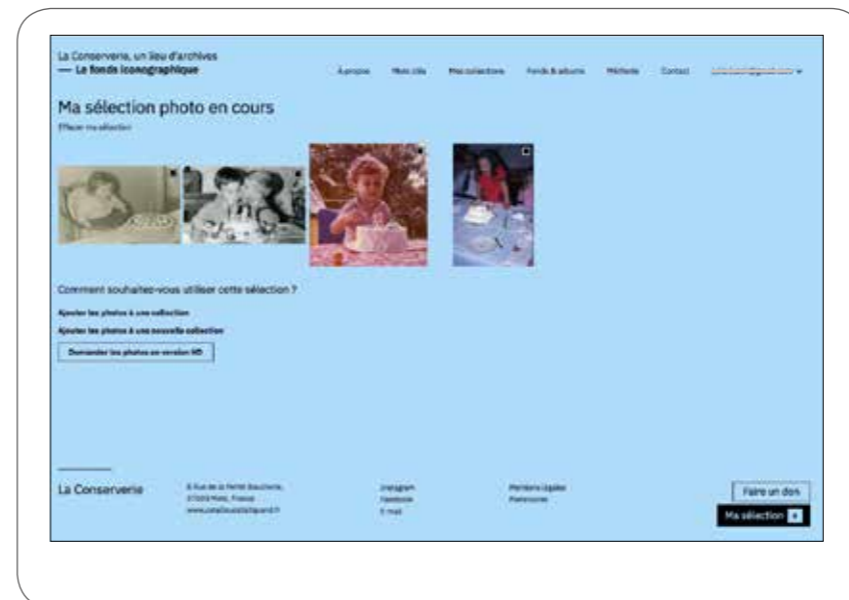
La Conserverie, un lieu d'archives
— Le fonds iconographique

À propos Mots clés Mes collections Fonds & albums Méthode Contact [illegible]

Ma sélection photo en cours
Effacer ma sélection

Comment souhaitez-vous utiliser cette sélection ?

Ajouter les photos à une collection
Ajouter les photos à une nouvelle collection
Demander les photos en version HD

La Conserverie

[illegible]
57000 Metz, France
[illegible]

Instagram
Facebook
E-mail

Mentions légales
Partenaires

Faire un don
Ma sélection 4